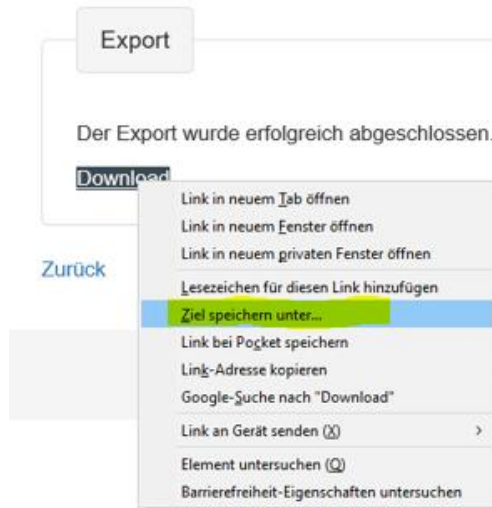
Export

Der Export wurde erfolgreich abgeschlossen.

Download

Zurück

Link in neuem Tab öffnen
Link in neuem Fenster öffnen
Link in neuem privaten Fenster öffnen
Lesezeichen für diesen Link hinzufügen
Ziel speichern unter...
Link bei Pocket speichern
Link-Adresse kopieren
Google-Suche nach "Download"
Link an Gerät senden (X)
Element untersuchen (Q)
Barrierefreiheit-Eigenschaften untersuchen